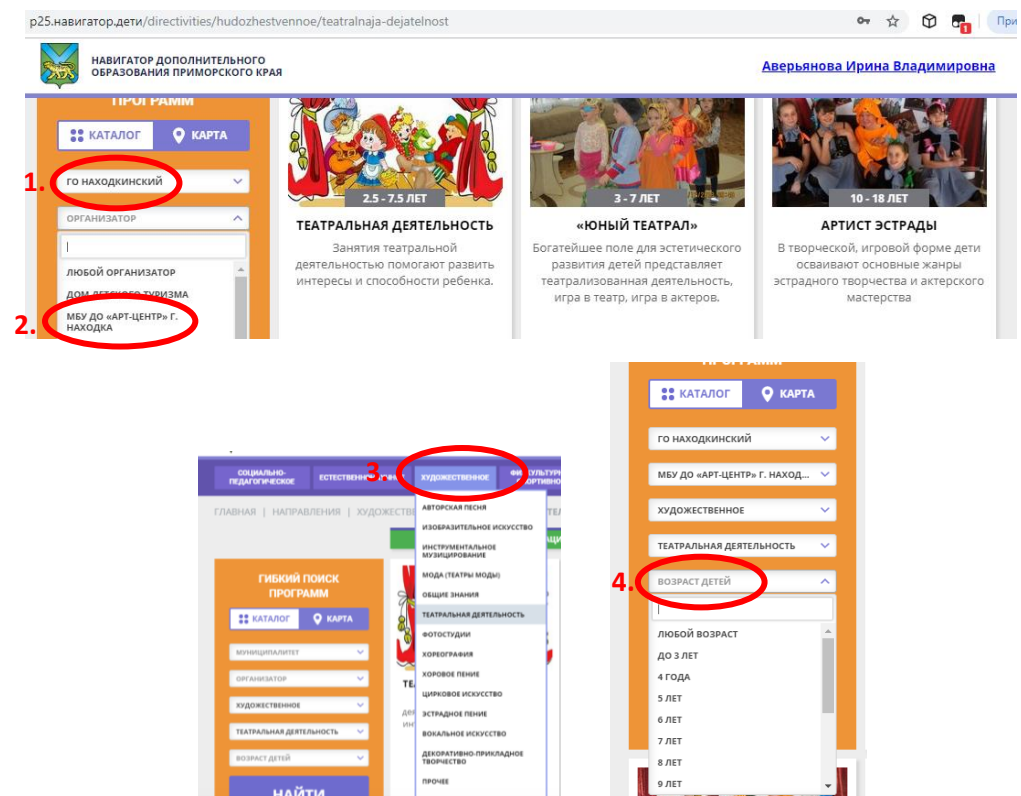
p25.навигатор.дети/directivities/hudozhestvennoe/teatralnaja-dejatelnost

При

НАВИГАТОР ДОПОЛНИТЕЛЬНОГО ОБРАЗОВАНИЯ ПРИМОРСКОГО КРАЯ

Аверьянова Ирина Владимировна

ПРОГРАММ

КАТАЛОГ

КАРТА

1.

ГО НАХОДКИНСКИЙ

ОРГАНИЗАТОР

ЛЮБОЙ ОРГАНИЗАТОР

ДОМ ДЕТСКОГО ТУРИЗМА

2.

МБУ ДО «АРТ-ЦЕНТР» Г. НАХОДКА

2.5 - 7.5 ЛЕТ

ТЕАТРАЛЬНАЯ ДЕЯТЕЛЬНОСТЬ

Занятия театральной деятельностью помогают развить интересы и способности ребенка.

3 - 7 ЛЕТ

«ЮНЫЙ ТЕАТРАЛ»

Богатейшее поле для эстетического развития детей представляет театрализованная деятельность, игра в театр, игра в актеров.

10 - 18 ЛЕТ

АРТИСТ ЭСТРАДЫ

В творческой, игровой форме дети осваивают основные жанры эстрадного творчества и актерского мастерства

СОЦИАЛЬНО-ПЕДАГОГИЧЕСКОЕ

ЕСТЕСТВЕННО

3.

ХУДОЖЕСТВЕННОЕ

ФИЗКУЛЬТУРНО-СПОРТИВНОЕ

ГЛАВНАЯ | НАПРАВЛЕНИЯ | ХУДОЖЕСТВ

АВТОРСКАЯ ПЕСНЯ

ИЗОБРАЗИТЕЛЬНОЕ ИСКУССТВО

ИНСТРУМЕНТАЛЬНОЕ МУЗИЦИРОВАНИЕ

МОДА (ТЕАТРЫ МОДЫ)

ОБЩИЕ ЗНАНИЯ

ТЕАТРАЛЬНАЯ ДЕЯТЕЛЬНОСТЬ

ФОТОСТУДИИ

ХОРЕОГРАФИЯ

ХОРОВОЕ ПЕНИЕ

ЦИРКОВОЕ ИСКУССТВО

ЭСТРАДНОЕ ПЕНИЕ

ВОКАЛЬНОЕ ИСКУССТВО

ДЕКОРАТИВНО-ПРИКЛАДНОЕ ТВОРЧЕСТВО

ПРОЧЕЕ

ГИБКИЙ ПОИСК ПРОГРАММ

КАТАЛОГ

КАРТА

МУНИЦИПАЛИТЕТ

ОРГАНИЗАТОР

ХУДОЖЕСТВЕННОЕ

ТЕАТРАЛЬНАЯ ДЕЯТЕЛЬНОСТЬ

ВОЗРАСТ ДЕТЕЙ

НАЙТИ

КАТАЛОГ

КАРТА

ГО НАХОДКИНСКИЙ

МБУ ДО «АРТ-ЦЕНТР» Г. НАХОД...

ХУДОЖЕСТВЕННОЕ

ТЕАТРАЛЬНАЯ ДЕЯТЕЛЬНОСТЬ

4.

ВОЗРАСТ ДЕТЕЙ

ЛЮБОЙ ВОЗРАСТ

ДО 3 ЛЕТ

4 ГОДА

5 ЛЕТ

6 ЛЕТ

7 ЛЕТ

8 ЛЕТ

9 ЛЕТ